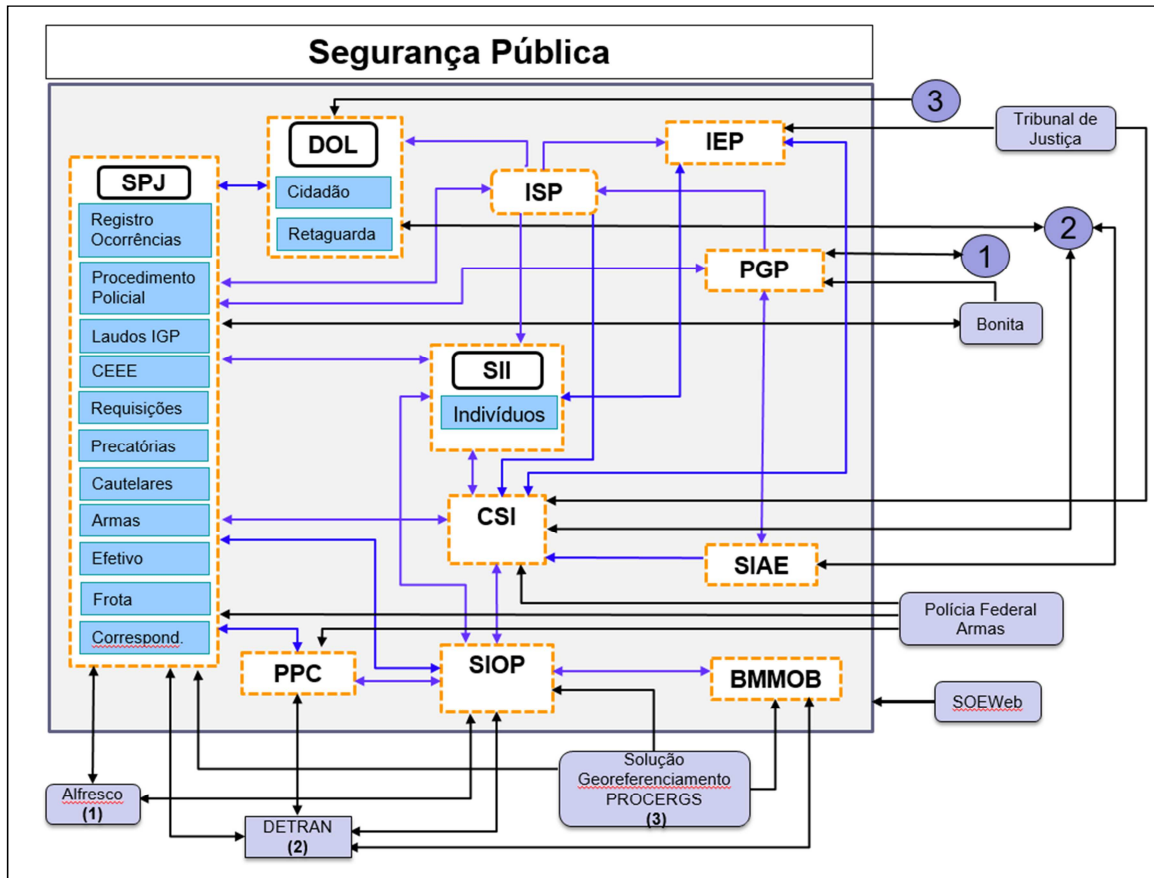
Segurança Pública

3

Tribunal de Justiça

DOL

Cidadão

Retaguarda

IEP

SPJ

Registro Ocorrências

Procedimento Policial

Laudos IGP

CEEE

Requisições

Precatórias

Cautelares

Armas

Efetivo

Frota

Correspond.

ISP

2

PGP

1

Bonita

SII

Indivíduos

CSI

SIAE

Polícia Federal Armas

PPC

SIOP

BMMOB

SOEWeb

Alfresco (1)

DETRAN (2)

Solução Georeferenciamento PROCERGS (3)